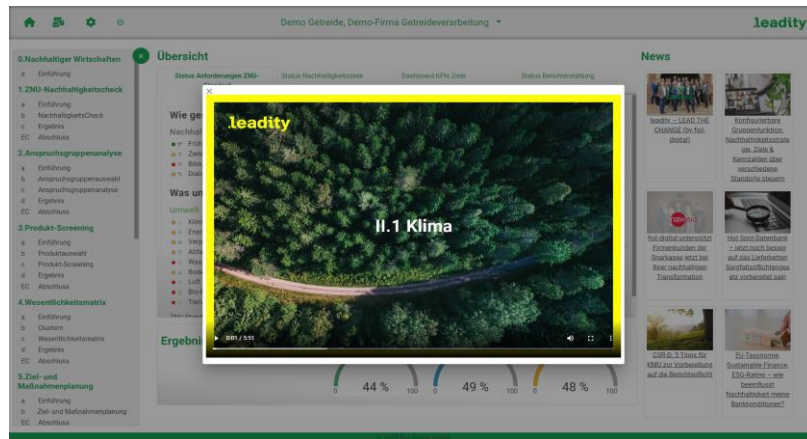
Demo Getreide, Demo-Firma Getreideverarbeitung ▾

leadity

0.Nachhaltiger Wirtschaften
a Einführung
1.ZNU-Nachhaltigkeitscheck
a Einführung
b NachhaltigkeitsCheck
c Ergebnis
EC Abschluss
2.Anspruchsgruppenanalyse
a Einführung
b Anspruchsgruppenauswahl
c Anspruchsgruppenanalyse
d Ergebnis
EC Abschluss
3.Produkt-Screening
a Einführung
b Produktauswahl
c Produkt-Screening
d Ergebnis
EC Abschluss
4.Wesentlichkeitsmatrix
a Einführung
b Clustern
c Wesentlichkeitsmatrix
d Ergebnis
EC Abschluss
5.Ziel- und Maßnahmenplanung
a Einführung
b Ziel- und Maßnahmenplanung
EC Abschluss

Übersicht

Status Anforderungen ZNU-
Status Nachhaltigkeitsziele
Dashboard KPIs Ziele
Status Berichterstattung

Wie ge
Nachhal
Früh
Zwis
Bio
Dial
Was un
Umwelt
Klim
Ener
Verp
Abfa
Was
Bod
Luft
Biod
Tier

Ergebni

44 %
49 %
48 %
0 100 0 100 0 100

leadity
II.1 Klima
0:01 / 5:51

News

leadity – LEAD THE CHANGE (by Nol digital)

Konfigurierbare Gruppenfunktion: Nachhaltigkeitsstrategie, Ziele & Kennzahlen über verschiedene Standorte steuern

Nol digital unterstützt Firmenkunden der Sparkasse jetzt bei ihrer nachhaltigen Transformation

Hot Spot-Datenbank – jetzt noch besser auf das Lieferketten Sorgfaltspflichtengesetz vorbereitet sein

CSR-D: 5 Tipps für KMU zur Vorbereitung auf die Berichtspflicht

EU-Taxonomie, Sustainable Finance, ESG-Rating – wie beeinflusst Nachhaltigkeit meine Bankkonditionen?